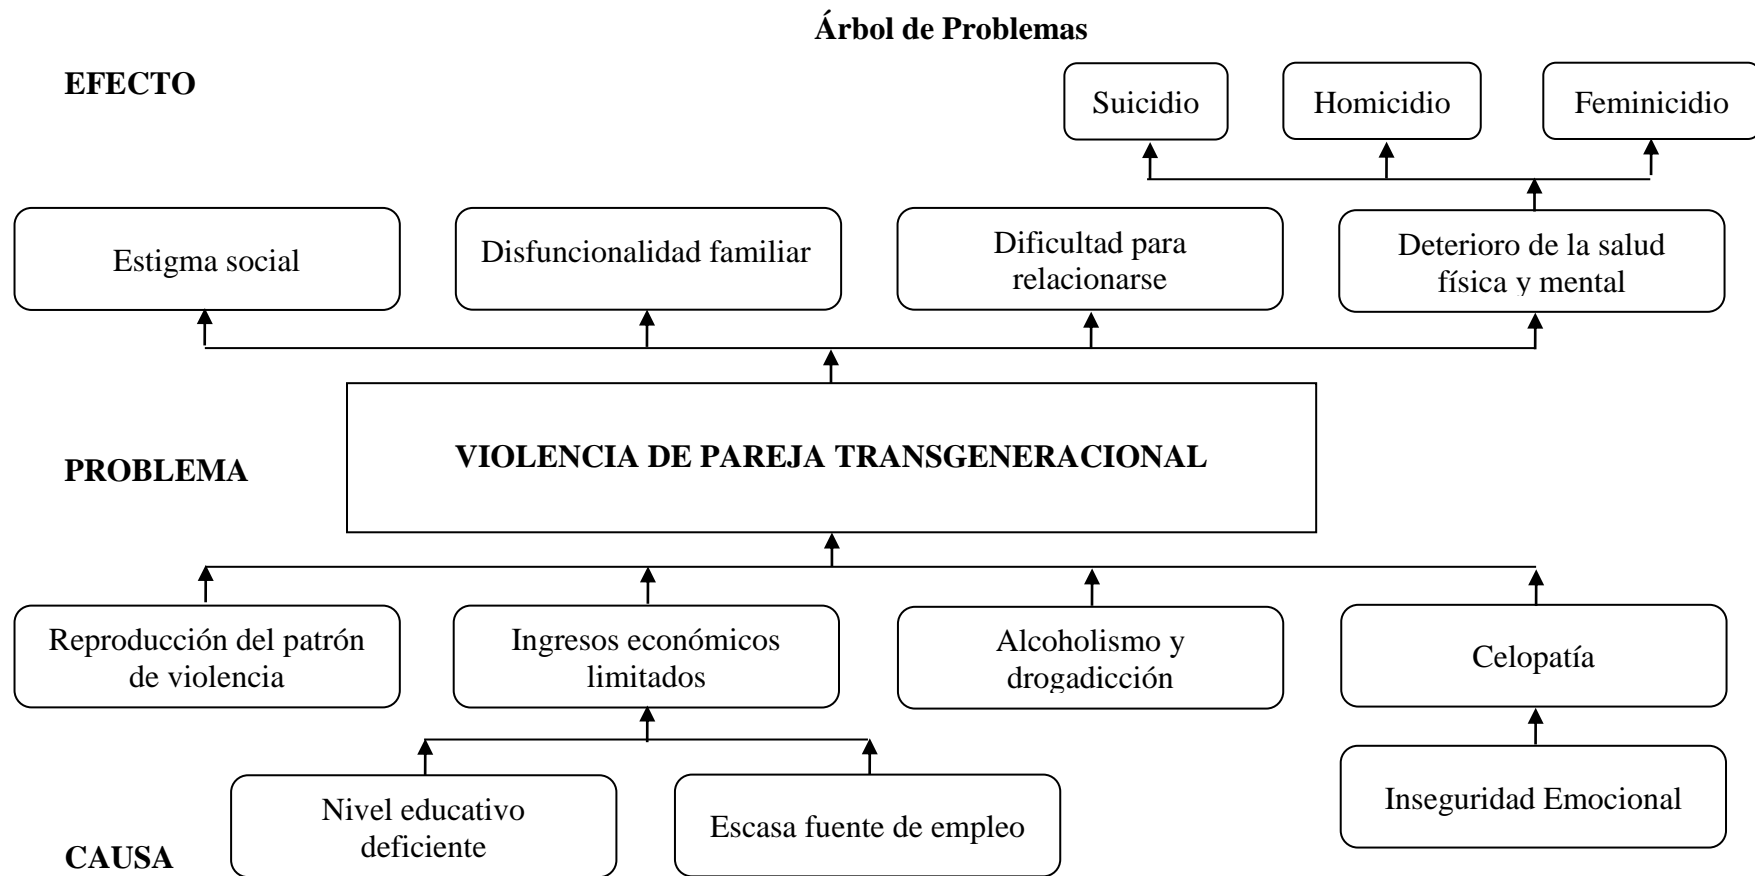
Árbol de Problemas

EFECTO

Suicidio

Homicidio

Feminicidio

Estigma social

Disfuncionalidad familiar

Dificultad para relacionarse

Deterioro de la salud física y mental

PROBLEMA

VIOLENCIA DE PAREJA TRANSGENERACIONAL

Reproducción del patrón de violencia

Ingresos económicos limitados

Alcoholismo y drogadicción

Celopatía

Nivel educativo deficiente

Escasa fuente de empleo

Inseguridad Emocional

CAUSA